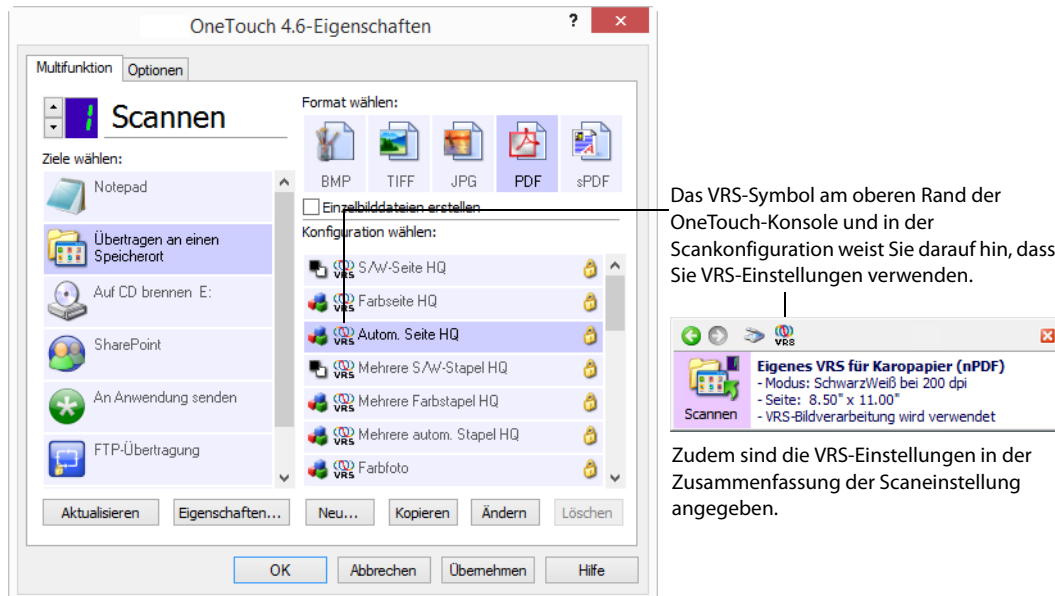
OneTouch 4.6-Eigenschaften

?

Multifunktion

Optionen

1

Scannen

Ziele wählen:

Notepad

Übertragen an einen Speicherort

Auf CD brennen E:

SharePoint

An Anwendung senden

FTP-Übertragung

Format wählen:

BMP

TIFF

JPG

PDF

sPDF

Einzelbilddateien erstellen

Konfiguration wählen:

VRS S/W-Seite HQ

VRS Farbseite HQ

VRS Autom. Seite HQ

VRS Mehrere S/W-Stapel HQ

VRS Mehrere Farbstapel HQ

VRS Mehrere autom. Stapel HQ

VRS Farbfoto

Aktualisieren

Eigenschaften...

Neu...

Kopieren

Ändern

Löschen

OK

Abbrechen

Übernehmen

Hilfe

Das VRS-Symbol am oberen Rand der OneTouch-Konsole und in der Scankonfiguration weist Sie darauf hin, dass Sie VRS-Einstellungen verwenden.

VRS

Eigenes VRS für Karopapier (nPDF)
- Modus: SchwarzWeiß bei 200 dpi
- Seite: 8.50" x 11.00"
- VRS-Bildverarbeitung wird verwendet

Scannen

Zudem sind die VRS-Einstellungen in der Zusammenfassung der Scaneinstellung angegeben.